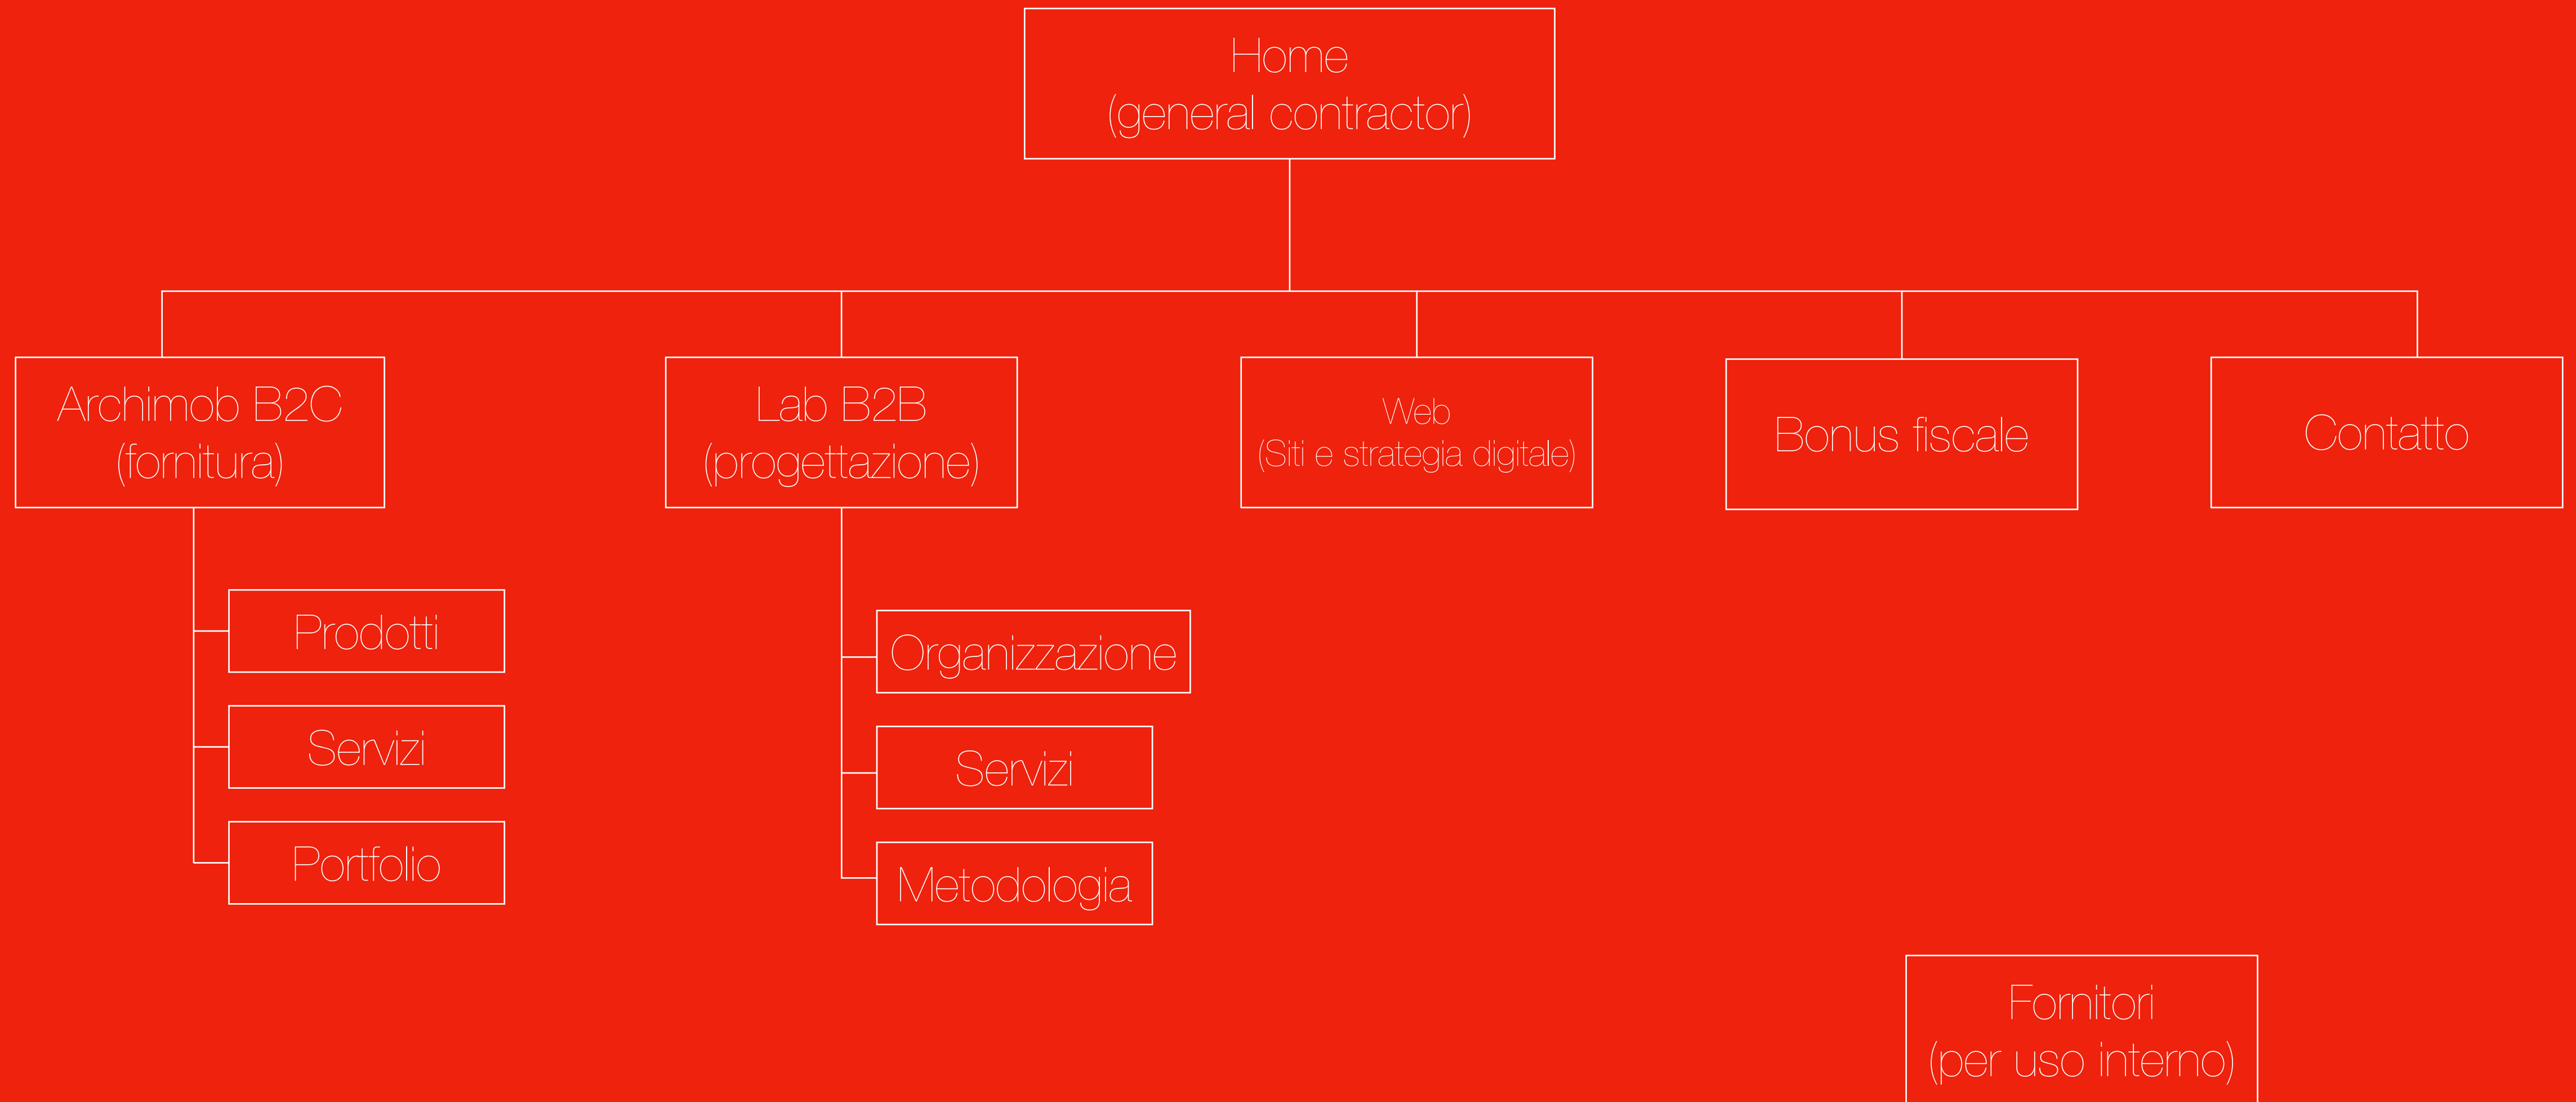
Home
(general contractor)

Archimob B2C
(fornitura)

Lab B2B
(progettazione)

Web
(Siti e strategia digitale)

Bonus fiscale

Contatto

Prodotti

Servizi

Portfolio

Organizzazione

Servizi

Metodologia

Fornitori
(per uso interno)